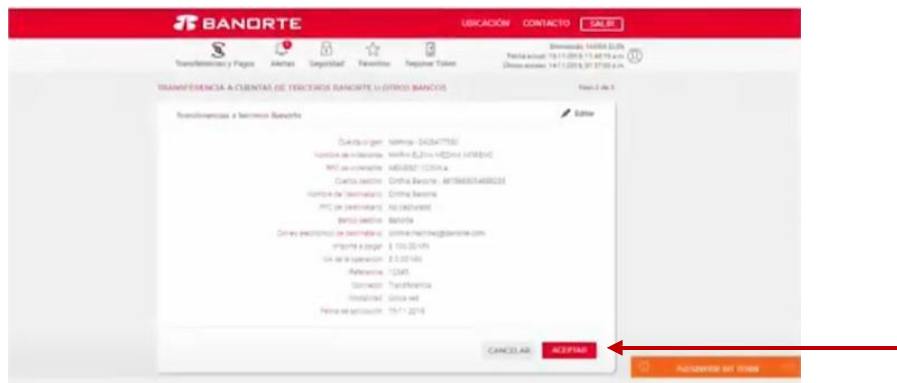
BANORTE

UBICACIÓN CONTACTO SALIR

Transferencias y Pagos Alertas Seguridad Favoritos Reponer Token

Bienvenido, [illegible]
Fecha actual: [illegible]
Último acceso: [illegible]

TRANSFERENCIA A CUENTAS DE TERCEROS BANORTE U OTROS BANCOS

Paso 2 de 3

Transferencias a terceros Banorte

Editar

Cuenta origen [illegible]
Nombre de ordenante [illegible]
RFC de ordenante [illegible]
Cuenta destino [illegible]
Nombre del beneficiario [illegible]
RFC del beneficiario No capturado
Banco destino Banorte
Correo electrónico del beneficiario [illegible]
Importe a pagar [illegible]
IVA de la operación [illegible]
Referencia 12345
Concepto Transferencia
Modalidad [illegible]
Fecha de aplicación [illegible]

CANCELAR ACEPTAR

Asistente en línea